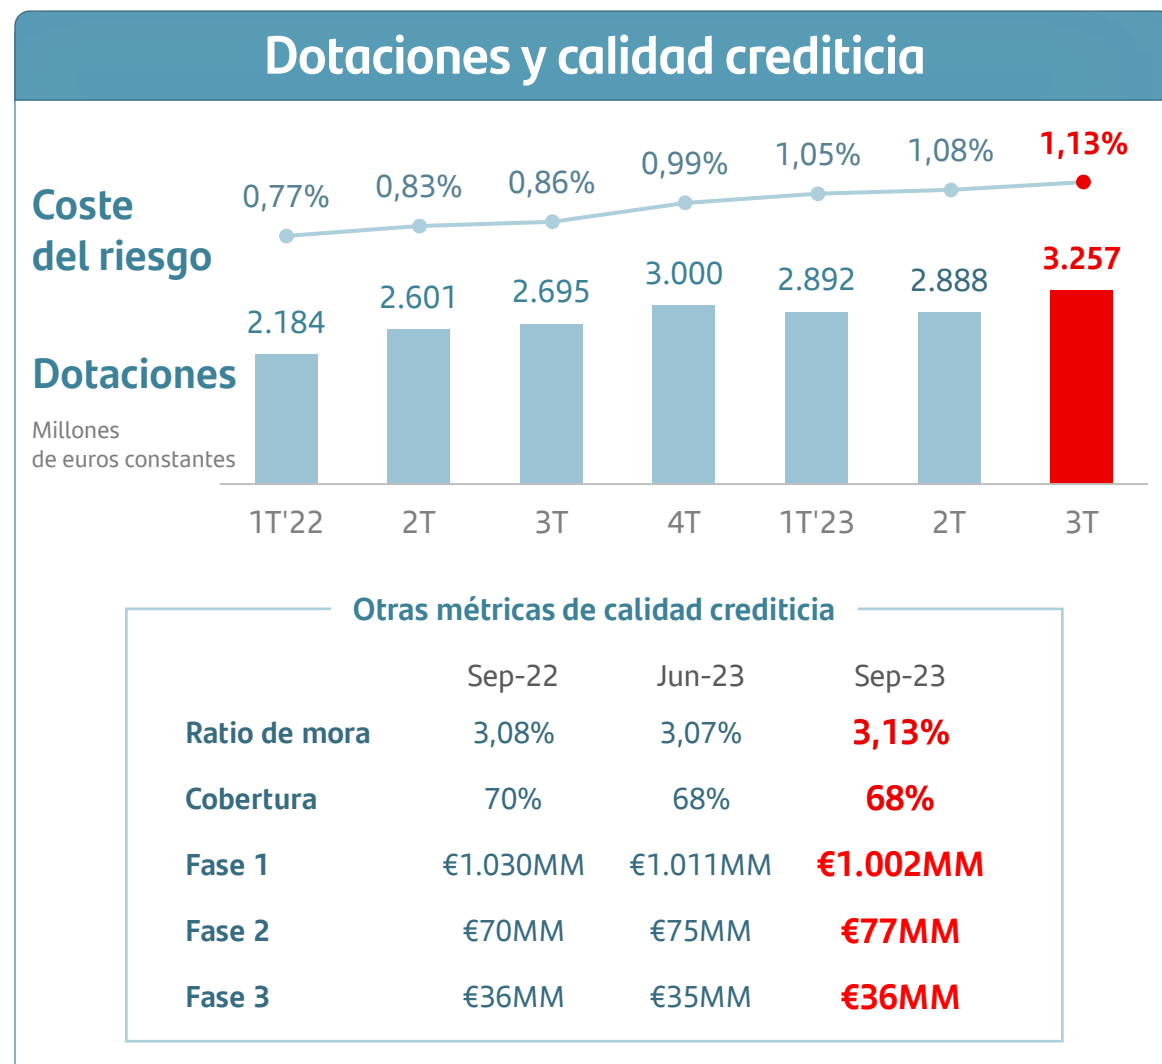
Dotaciones y calidad crediticia

Coste del riesgo

0,77% 0,83% 0,86% 0,99% 1,05% 1,08% 1,13%

Dotaciones

Millones de euros constantes

2.184 2.601 2.695 3.000 2.892 2.888 3.257

1T'22 2T 3T 4T 1T'23 2T 3T

Otras métricas de calidad crediticia

| | Sep-22 | Jun-23 | Sep-23 |
|---|---|---|---|
| Ratio de mora | 3,08% | 3,07% | 3,13% |
| Cobertura | 70% | 68% | 68% |
| Fase 1 | €1.030MM | €1.011MM | €1.002MM |
| Fase 2 | €70MM | €75MM | €77MM |
| Fase 3 | €36MM | €35MM | €36MM |